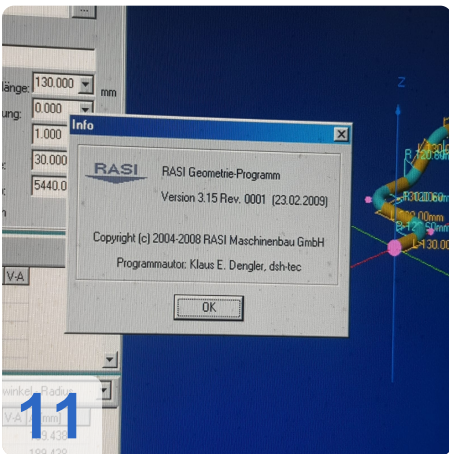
...

änge: 130.000 mm
ung: 0.000
1.000
30.000
5440.0

V-A

Info

RASI

RASI Geometrie-Programm

Version 3.15 Rev. 0001 (23.02.2009)

Copyright (c) 2004-2008 RASI Maschinenbau GmbH

Programmautor: Klaus E. Dengler, dsh-tec

OK

Z

R 120.00mm

R 30.00mm

L 100.00mm

R 12.50mm

L 130.00

winkel Radius

V-A

11